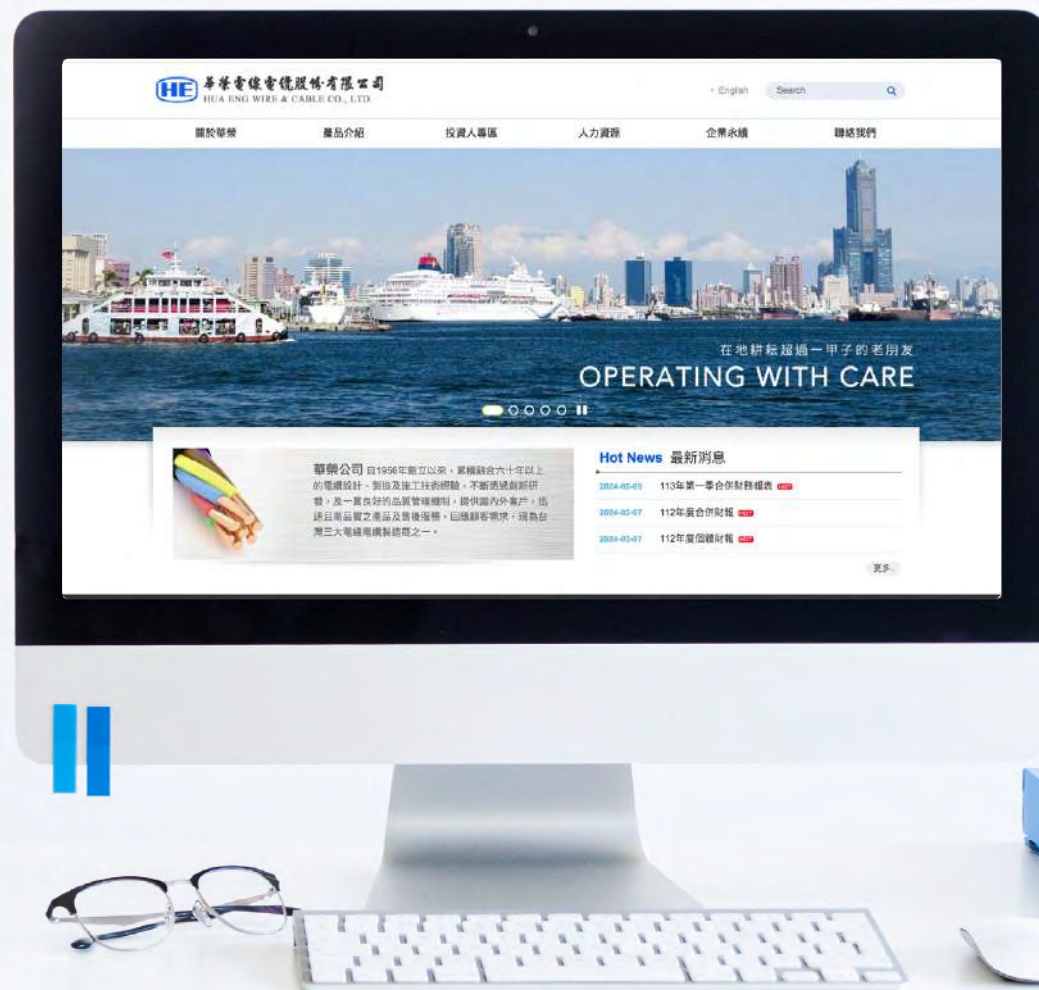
HE 華榮電線電纜股份有限公司
HUA ENG WIRE & CABLE CO., LTD.

English Search

關於華榮 產品介紹 投資人專區 人力資源 企業永續 聯絡我們

在地耕耘超過一甲子的老朋友
OPERATING WITH CARE

華榮公司 自1956年創立以來，累積融合六十年以上的電纜設計、製造及施工技術經驗，不斷透過創新研發，及一貫良好的品質管理機制，提供國內外客戶，迅速且高品質之產品及售後服務，回應顧客需求，現為台灣三大電線電纜製造商之一。

Hot News 最新消息

2024-05-03 113年第一季合併財務報表 HOT
2024-03-07 112年度合併財報 HOT
2024-03-07 112年度個體財報 HOT

更多